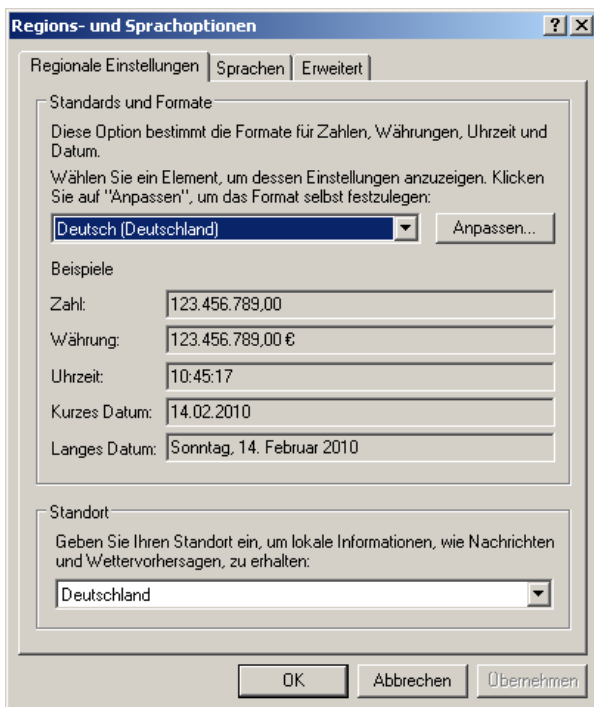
Regions- und Sprachoptionen

?

Regionale Einstellungen | Sprachen | Erweitert

Standards und Formate

Diese Option bestimmt die Formate für Zahlen, Währungen, Uhrzeit und Datum.

Wählen Sie ein Element, um dessen Einstellungen anzuzeigen. Klicken Sie auf "Anpassen", um das Format selbst festzulegen:

Deutsch (Deutschland)

Anpassen...

Beispiele

| Zahl: | 123.456.789,00 |
|---|---|
| Währung: | 123.456.789,00 € |
| Uhrzeit: | 10:45:17 |
| Kurzes Datum: | 14.02.2010 |
| Langes Datum: | Sonntag, 14. Februar 2010 |

Standort

Geben Sie Ihren Standort ein, um lokale Informationen, wie Nachrichten und Wettervorhersagen, zu erhalten:

Deutschland

OK

Abbrechen

Übernehmen